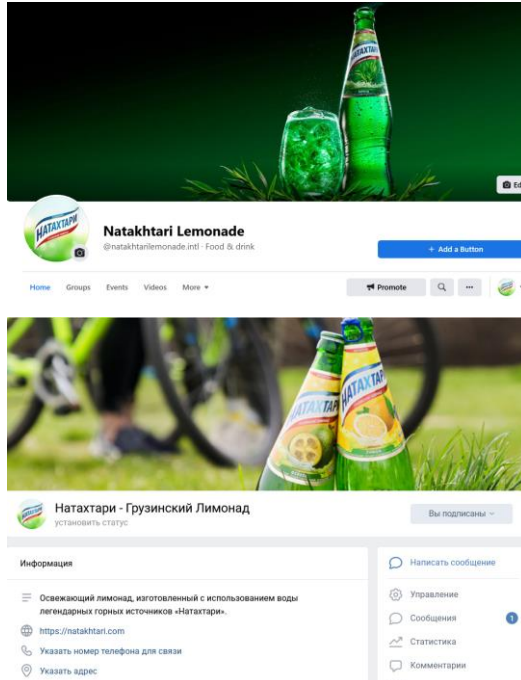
Ed

НАТАХТАРИ

Natakhtari Lemonade

@natakhtarilemonade.intl · Food & drink

+ Add a Button

Home Groups Events Videos More ▾

Promote

...

НАТАХТАРИ

НАТАХТАРИ

Натахтари - Грузинский Лимонад

установить статус

Вы подписаны ˅

Информация

Освежающий лимонад, изготовленный с использованием воды легендарных горных источников «Натахтари».

https://natakhtari.com

Указать номер телефона для связи

Указать адрес

Написать сообщение

Управление

Сообщения 1

Статистика

Комментарии